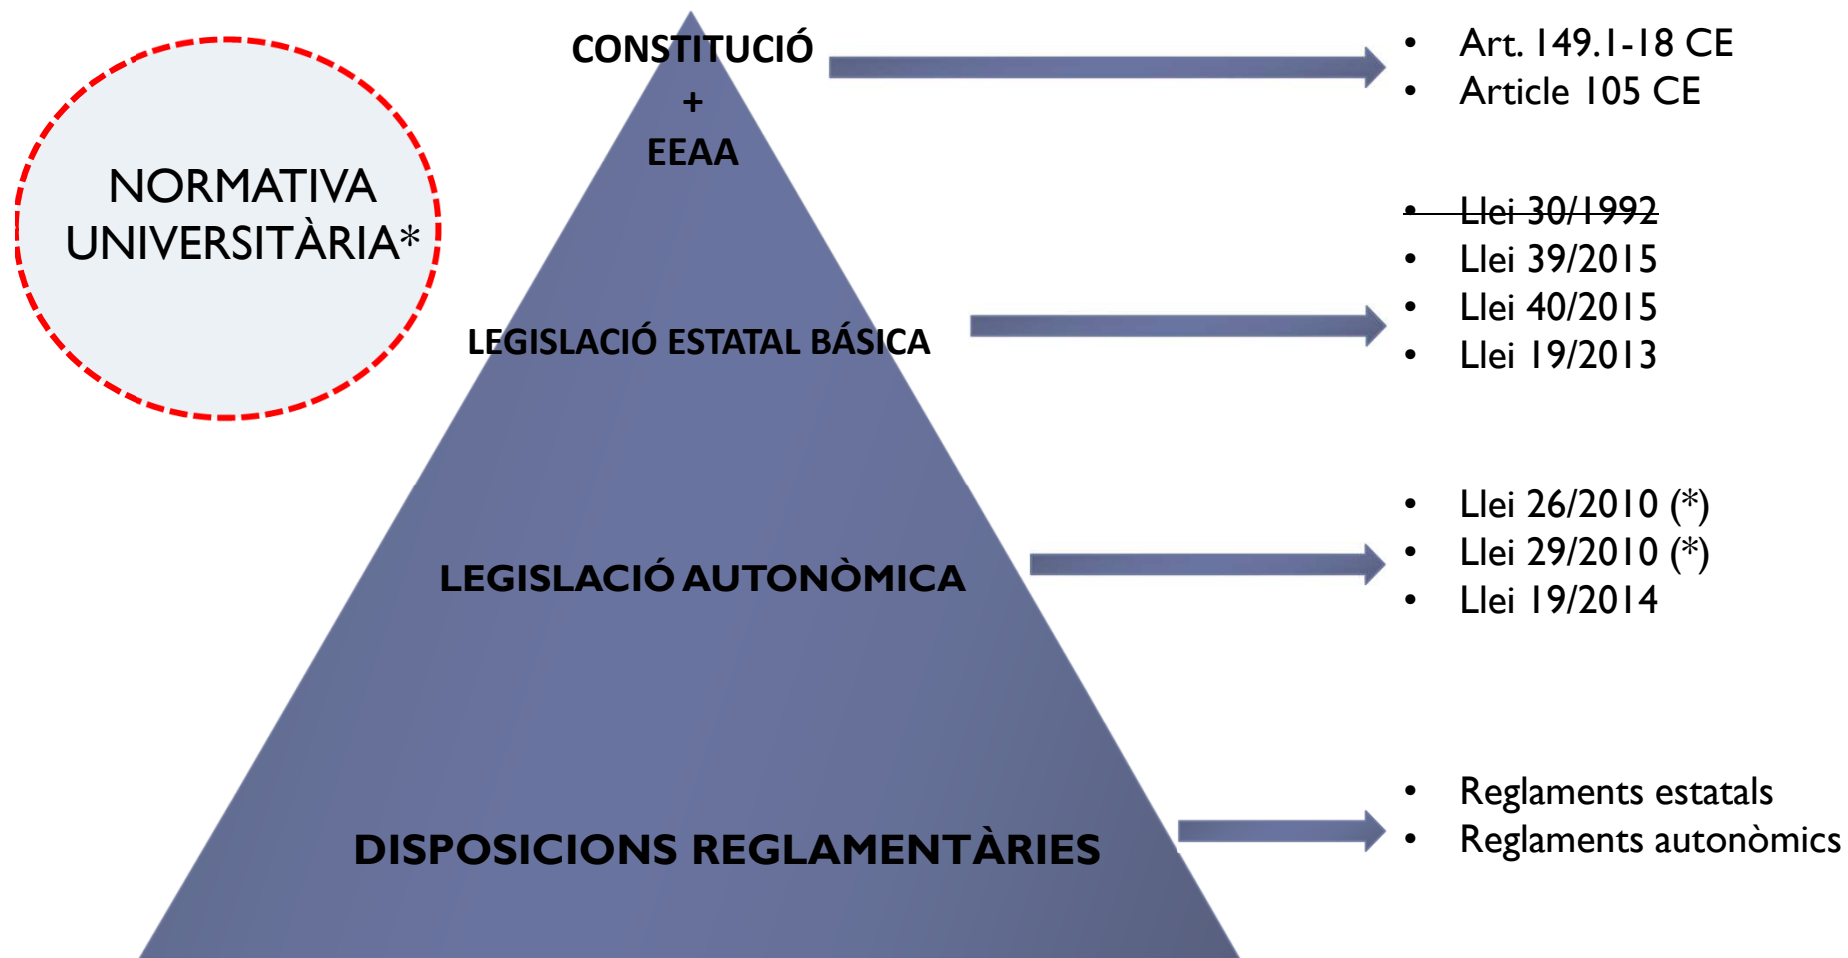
NORMATIVA UNIVERSITÀRIA*

CONSTITUCIÓ
+
EEAA

- Art. 149.1-18 CE
- Article 105 CE

LEGISLACIÓ ESTATAL BÁSICA

- ~~Llei 30/1992~~
- Llei 39/2015
- Llei 40/2015
- Llei 19/2013

LEGISLACIÓ AUTONÒMICA

- Llei 26/2010 (*)
- Llei 29/2010 (*)
- Llei 19/2014

DISPOSICIONS REGLAMENTÀRIES

- Reglaments estatals
- Reglaments autonòmics